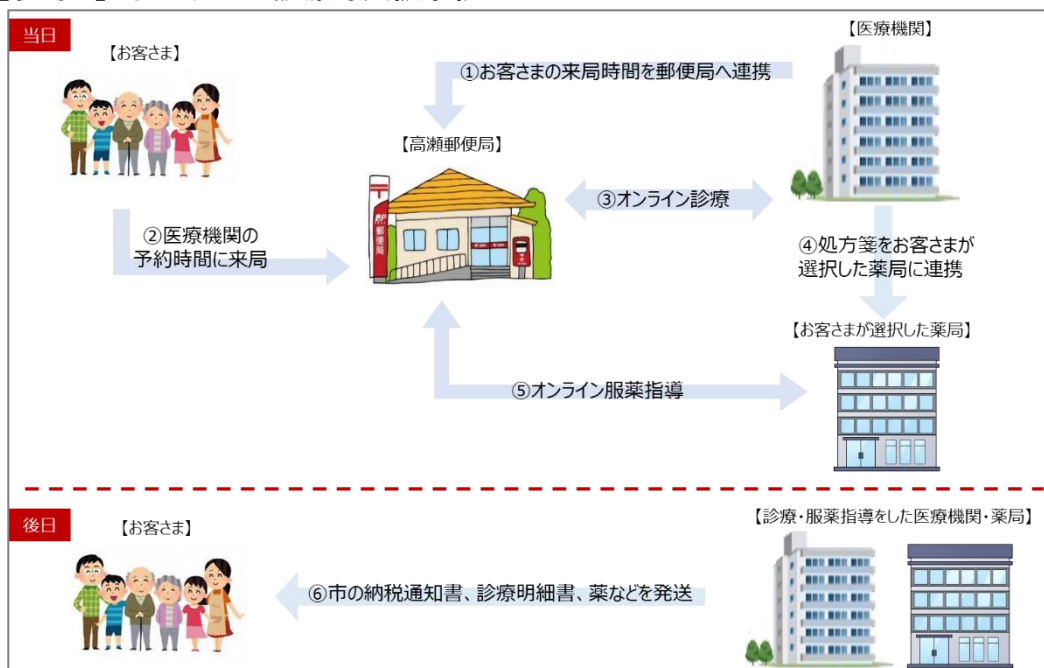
当日

【お客さま】

①お客さまの来局時間を郵便局へ連携

【医療機関】

【高瀬郵便局】

③オンライン診療

②医療機関の予約時間に来局

④処方箋をお客さまが選択した薬局に連携

【お客さまが選択した薬局】

⑤オンライン服薬指導

後日

【お客さま】

【診療・服薬指導をした医療機関・薬局】

⑥市の納税通知書、診療明細書、薬などを発送